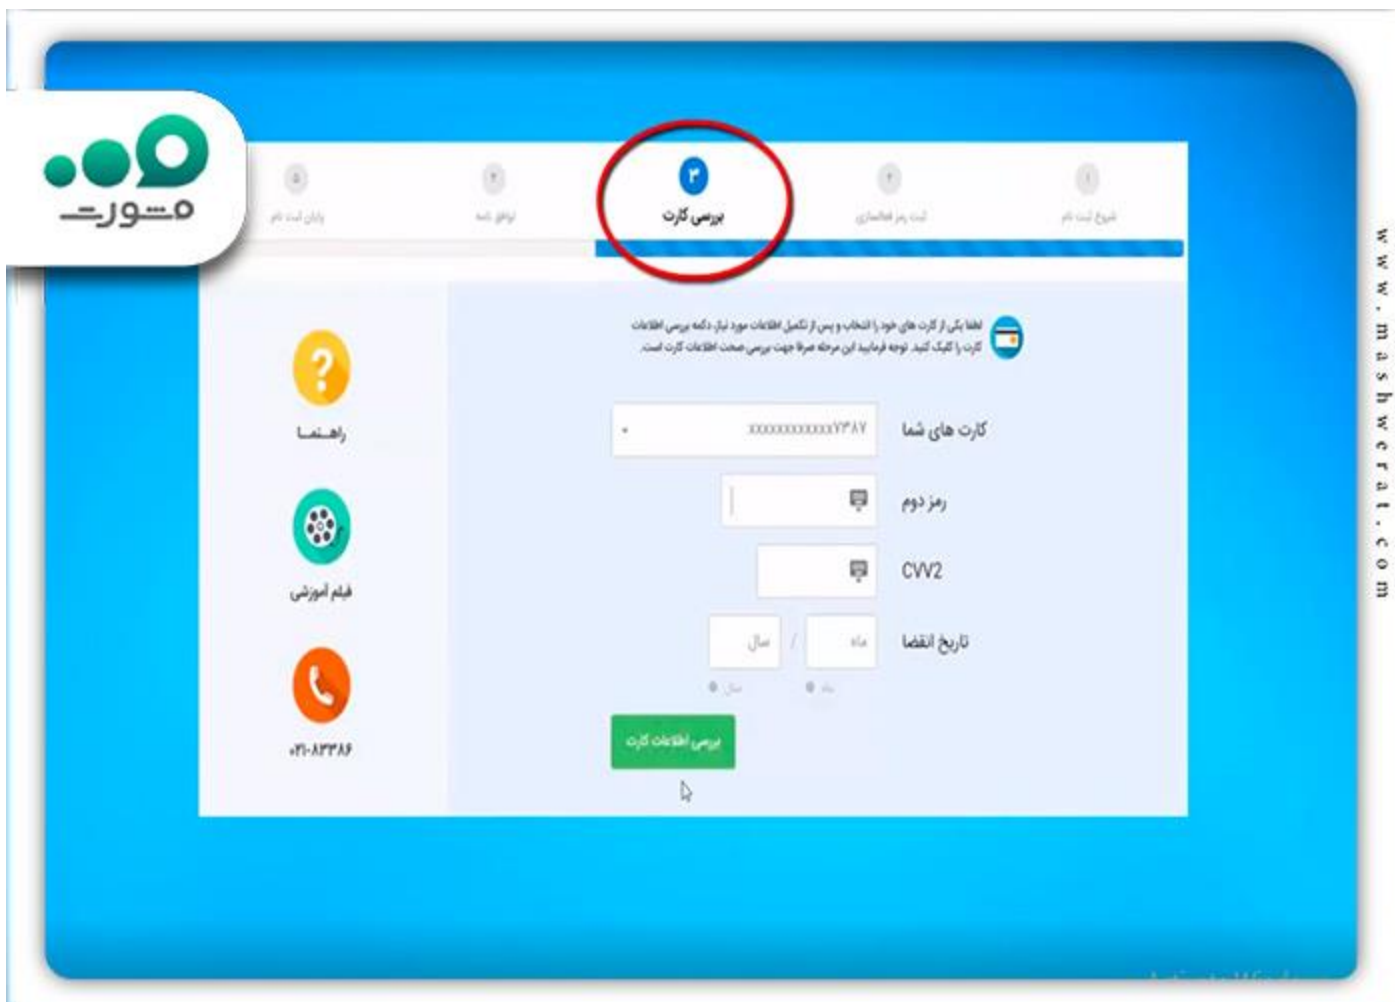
مشورت

شروع ثبت نام
ثبت رمز فعالسازی
۳
بررسی کارت
توافق نامه
پایان ثبت نام

لطفا یکی از کارت های خود را انتخاب و پس از تکمیل اطلاعات مورد نیاز دکمه بررسی اطلاعات کارت را کلیک کنید. توجه فرمایید این مرحله صرفا جهت بررسی صحت اطلاعات کارت است.

کارت های شما
xxxxxxxxxxxx۷۳۸۷
رمز دوم
CVV2
تاریخ انقضا
ماه
سال
بررسی اطلاعات کارت

راهنما
فیلم آموزشی
۰۲۱-۸۳۳۸۶

www.mashwerat.com